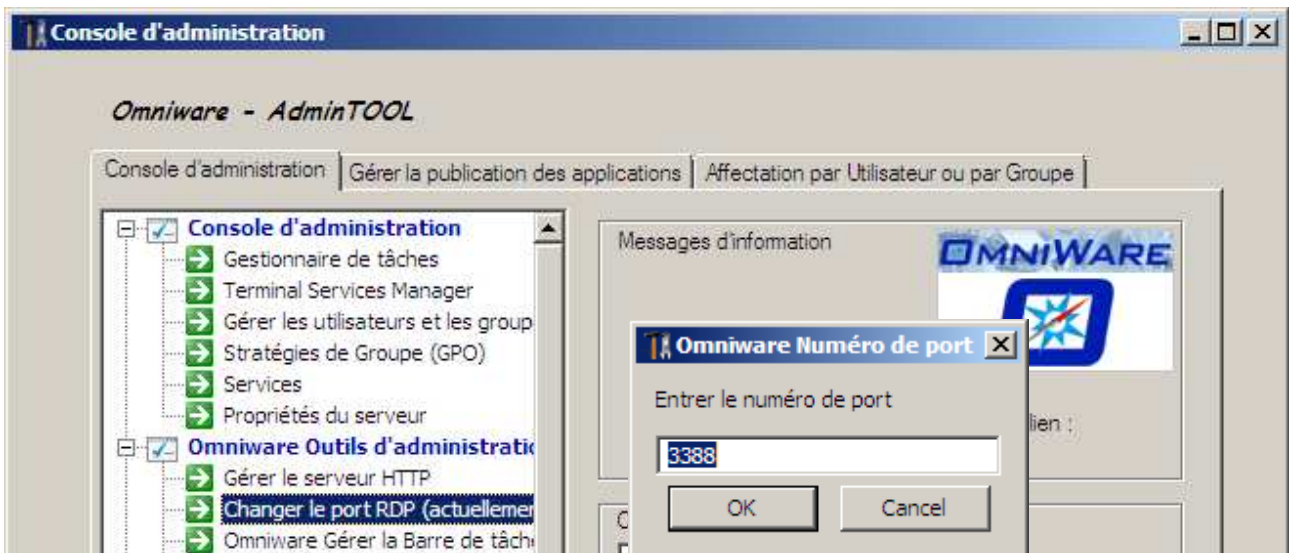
Console d'administration

Omniware - AdminTOOL

Console d'administration | Gérer la publication des applications | Affectation par Utilisateur ou par Groupe

Console d'administration
Gestionnaire de tâches
Terminal Services Manager
Gérer les utilisateurs et les group
Stratégies de Groupe (GPO)
Services
Propriétés du serveur
Omniware Outils d'administratio
Gérer le serveur HTTP
Changer le port RDP (actuellemen
Omniware Gérer la Barre de tâch

Messages d'information

OMNIWARE

lien :

C

Omniware Numéro de port

Entrer le numéro de port

3388

OK

Cancel